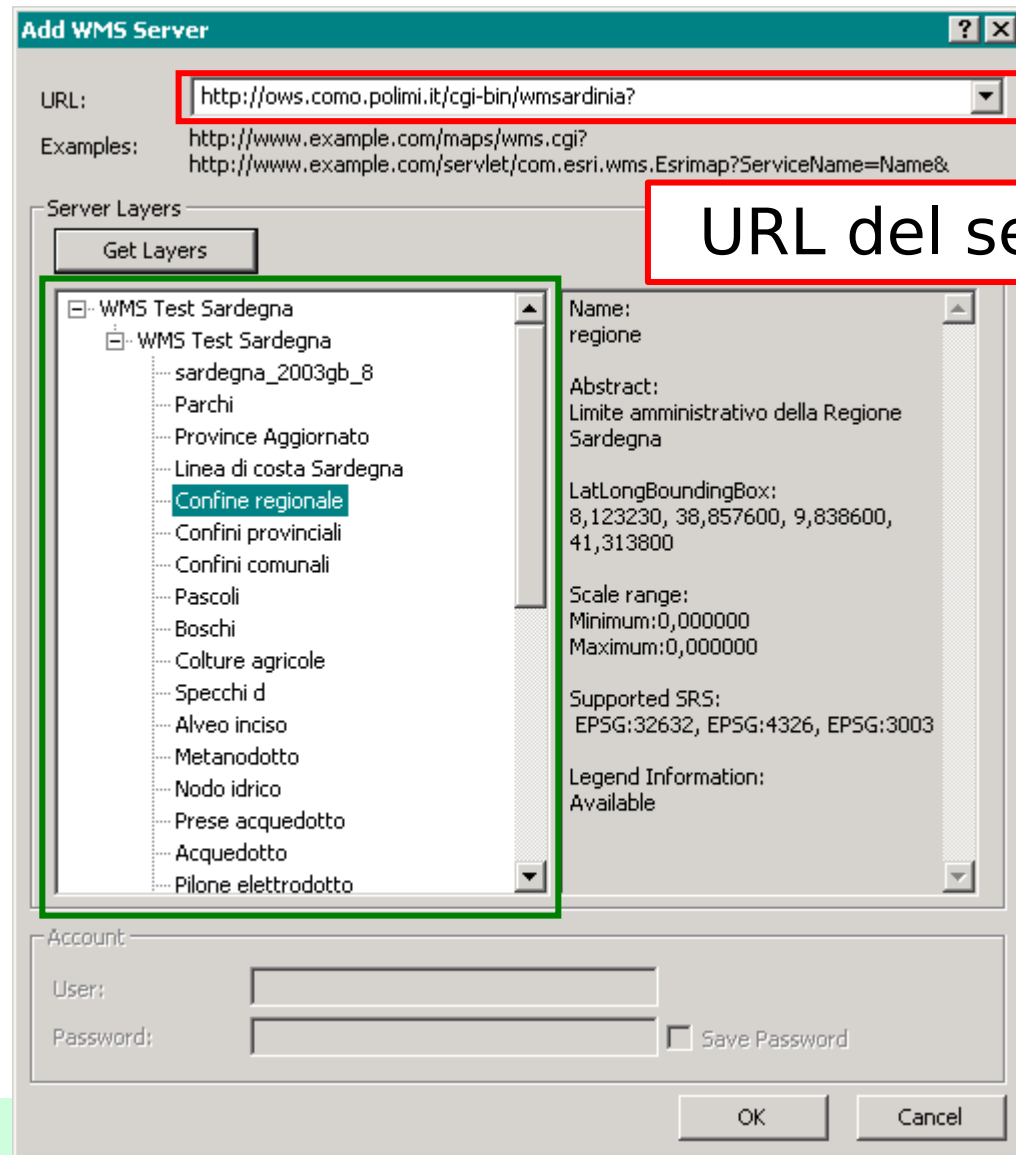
Add WMS Server

URL: http://ows.como.polimi.it/cgi-bin/wmsardinia?

Examples: http://www.example.com/maps/wms.cgi?
http://www.example.com/servlet/com.esri.wms.Esrimap?ServiceName=Name&

Server Layers

Get Layers

URL del se

WMS Test Sardegna
WMS Test Sardegna
sardegna_2003gb_8
Parchi
Province Aggiornato
Linea di costa Sardegna
Confine regionale
Confini provinciali
Confini comunali
Pascoli
Boschi
Colture agricole
Specchi d
Alveo inciso
Metanodotto
Nodo idrico
Prese acquedotto
Acquedotto
Pilone elettrodotto

Name:
regione

Abstract:
Limite amministrativo della Regione Sardegna

LatLongBoundingBox:
8,123230, 38,857600, 9,838600, 41,313800

Scale range:
Minimum:0,000000
Maximum:0,000000

Supported SRS:
EPSG:32632, EPSG:4326, EPSG:3003

Legend Information:
Available

Account
User:
Password:
Save Password

OK
Cancel